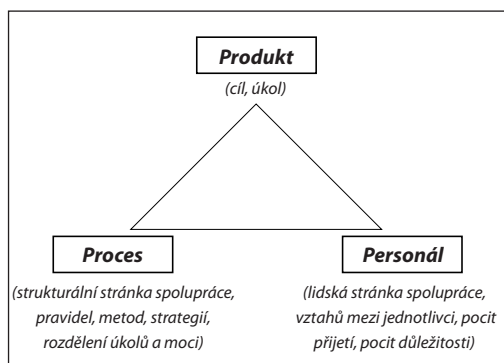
Produkt

(cíl, úkol)

Proces

(strukturální stránka spolupráce, pravidel, metod, strategií, rozdělení úkolů a moci)

Personál

(lidská stránka spolupráce, vztahů mezi jednotlivci, pocit přijetí, pocit důležitosti)